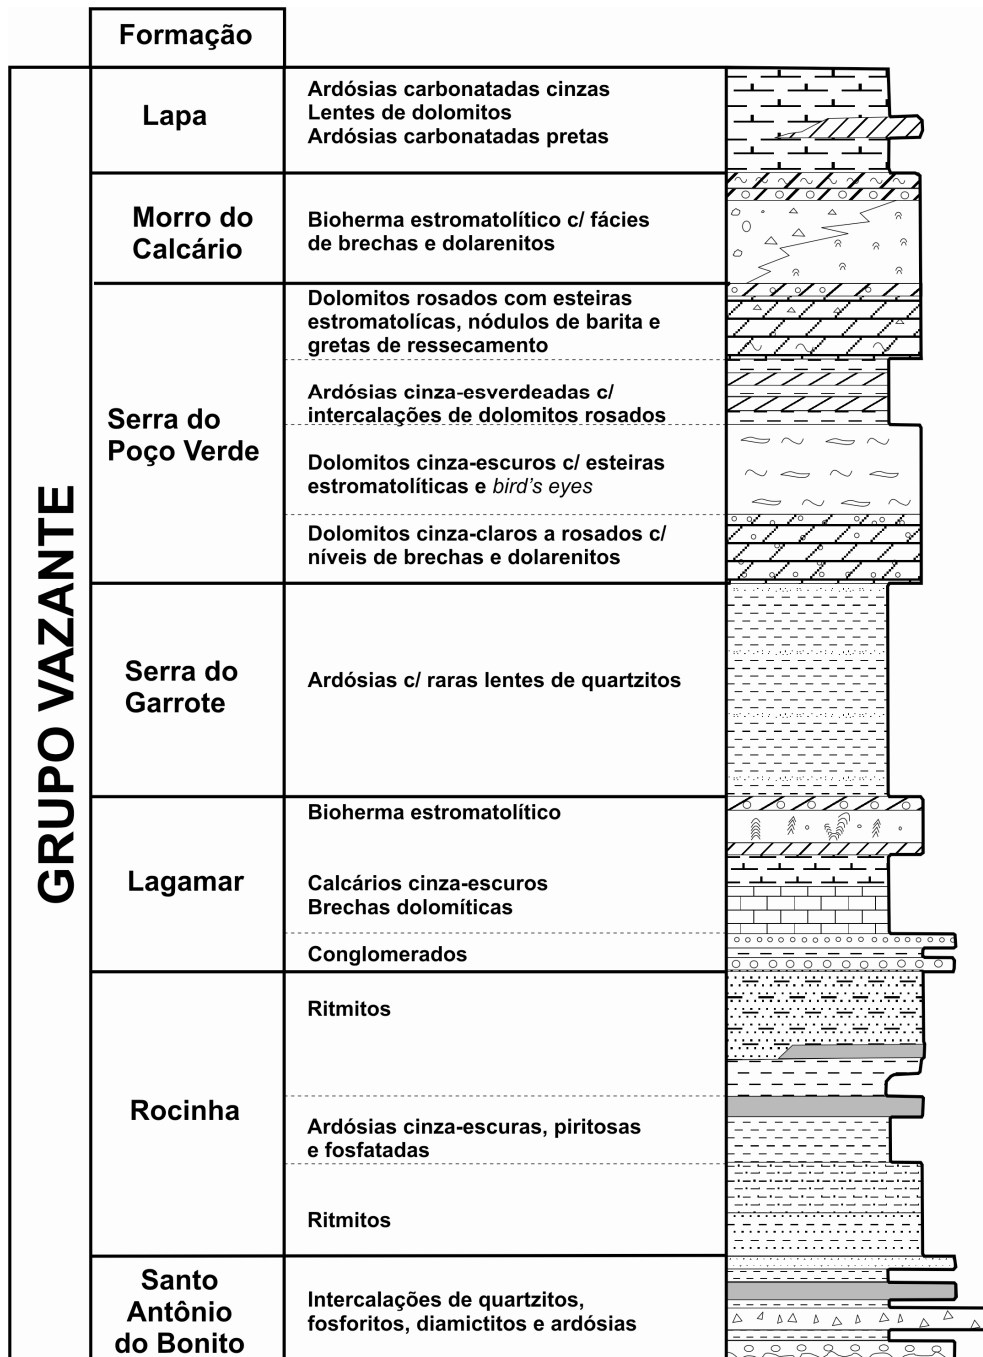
| | Formação | |
|---|---|---|
| GRUPO VAZANTE | Lapa | Ardósias carbonatadas cinzas<br>Lentes de dolomitos<br>Ardósias carbonatadas pretas |
| | Morro do Calcário | Bioherma estromatolítico c/ fácies de brechas e dolarenitos |
| | Serra do Poço Verde | Dolomitos rosados com esteiras estromatolícas, nódulos de barita e gretas de ressecamento<br>Ardósias cinza-esverdeadas c/ intercalações de dolomitos rosados<br>Dolomitos cinza-escuros c/ esteiras estromatolíticas e *bird's eyes*<br>Dolomitos cinza-claros a rosados c/ níveis de brechas e dolarenitos |
| | Serra do Garrote | Ardósias c/ raras lentes de quartzitos |
| | Lagamar | Bioherma estromatolítico<br>Calcários cinza-escuros<br>Brechas dolomíticas<br>Conglomerados |
| | Rocinha | Ritmitos<br>Ardósias cinza-escuras, piritosas e fosfatadas<br>Ritmitos |
| | Santo Antônio do Bonito | Intercalações de quartzitos, fosforitos, diamictitos e ardósias |